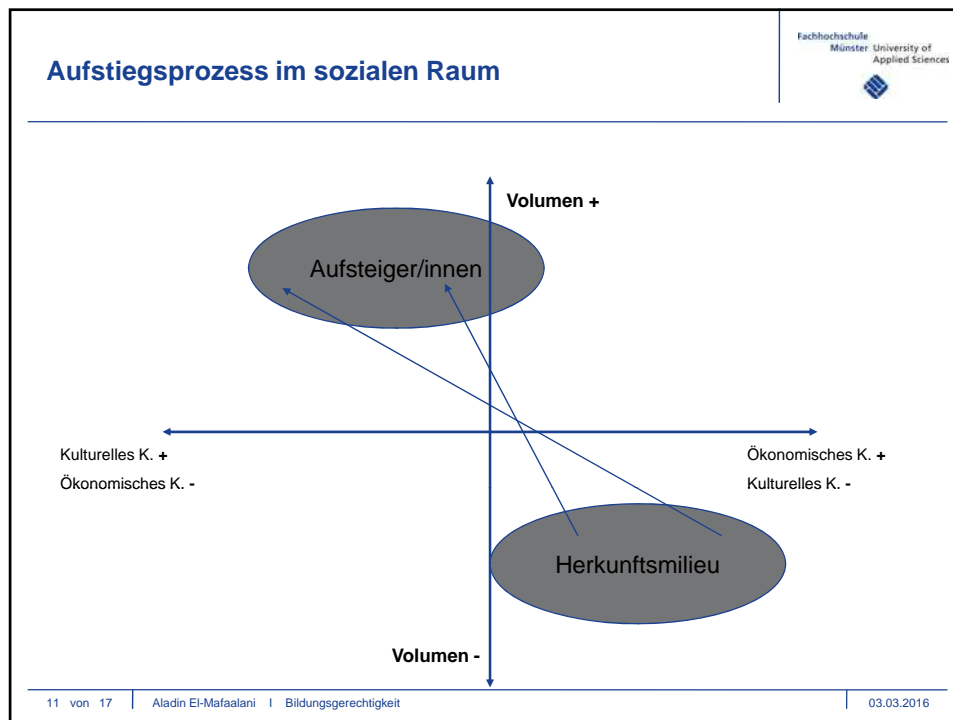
Aufstiegsprozess im sozialen Raum

Fachhochschule Münster University of Applied Sciences

Volumen +

Aufsteiger/innen

Kulturelles K. +
Ökonomisches K. -

Ökonomisches K. +
Kulturelles K. -

Herkunftsmilieu

Volumen -

11 von 17 | Aladin El-Mafaalani I Bildungsgerechtigkeit | 03.03.2016